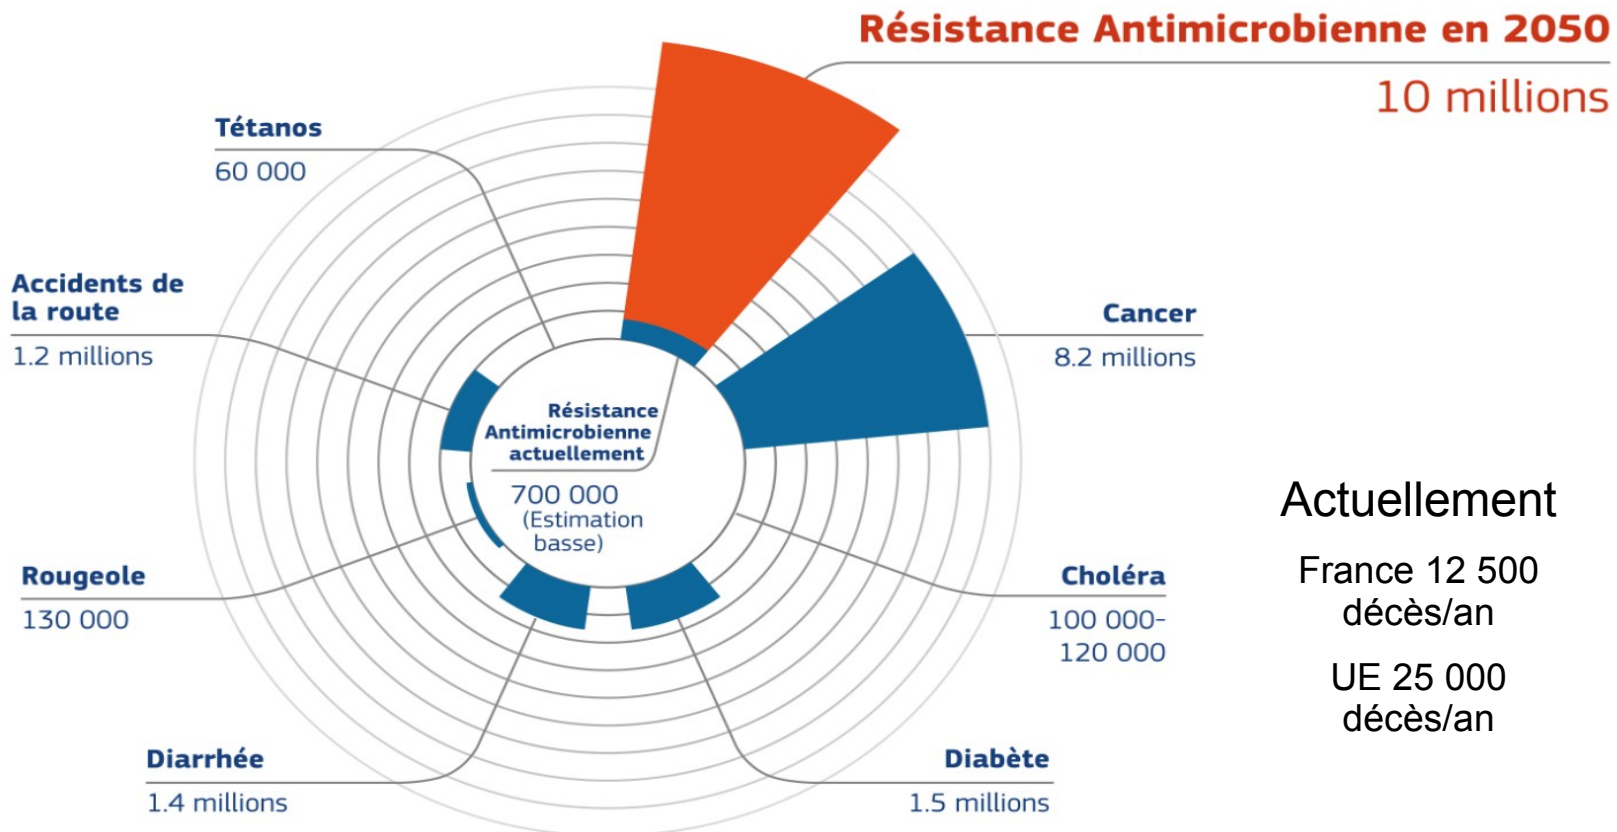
Résistance Antimicrobienne en 2050
10 millions

Tétanos
60 000

Accidents de la route
1.2 millions

Cancer
8.2 millions

Résistance Antimicrobienne actuellement
700 000 (Estimation basse)

Rougeole
130 000

Choléra
100 000- 120 000

Diarrhée
1.4 millions

Diabète
1.5 millions

Actuellement

France 12 500 décès/an

UE 25 000 décès/an